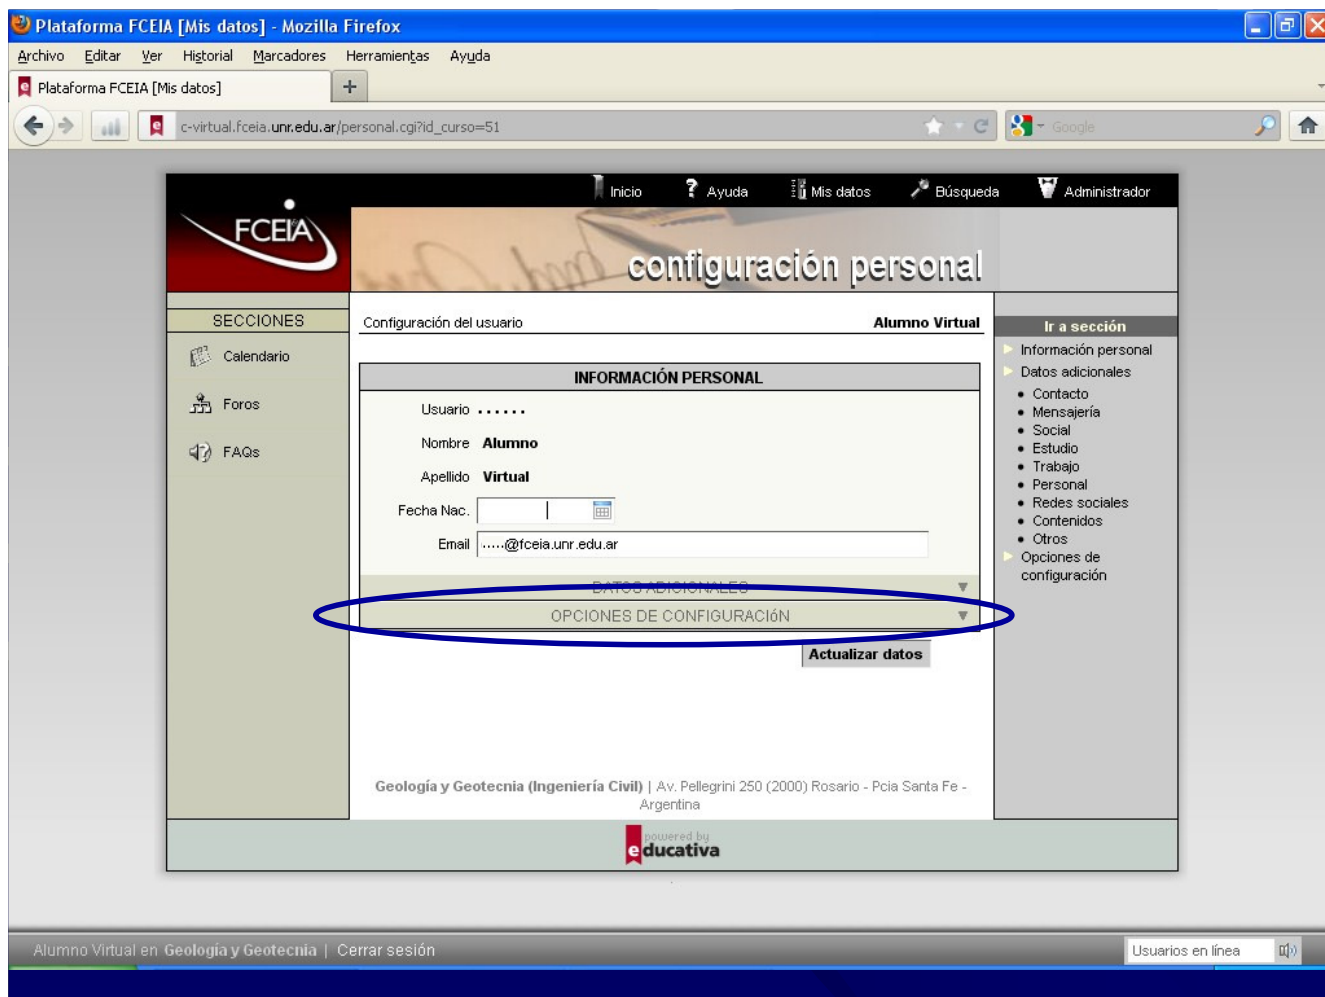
Plataforma FCEIA [Mis datos] - Mozilla Firefox

Archivo Editar Ver Historial Marcadores Herramientas Ayuda

Plataforma FCEIA [Mis datos]

c-virtual.fceia.unr.edu.ar/personal.cgi?id_curso=51

Google

Inicio Ayuda Mis datos Búsqueda Administrador

FCEIA

configuración personal

SECCIONES

Calendario

Foros

FAQs

Configuración del usuario

Alumno Virtual

INFORMACIÓN PERSONAL

Usuario ......

Nombre Alumno

Apellido Virtual

Fecha Nac.

Email .....@fceia.unr.edu.ar

DATOS ADICIONALES

OPCIONES DE CONFIGURACIÓN

Actualizar datos

Ir a sección

Información personal

Datos adicionales

- Contacto
- Mensajería
- Social
- Estudio
- Trabajo
- Personal
- Redes sociales
- Contenidos
- Otros

Opciones de configuración

Geología y Geotecnia (Ingeniería Civil) | Av. Pellegrini 250 (2000) Rosario - Pcia Santa Fe - Argentina

powered by educativa

Alumno Virtual en Geología y Geotecnia | Cerrar sesión

Usuarios en línea